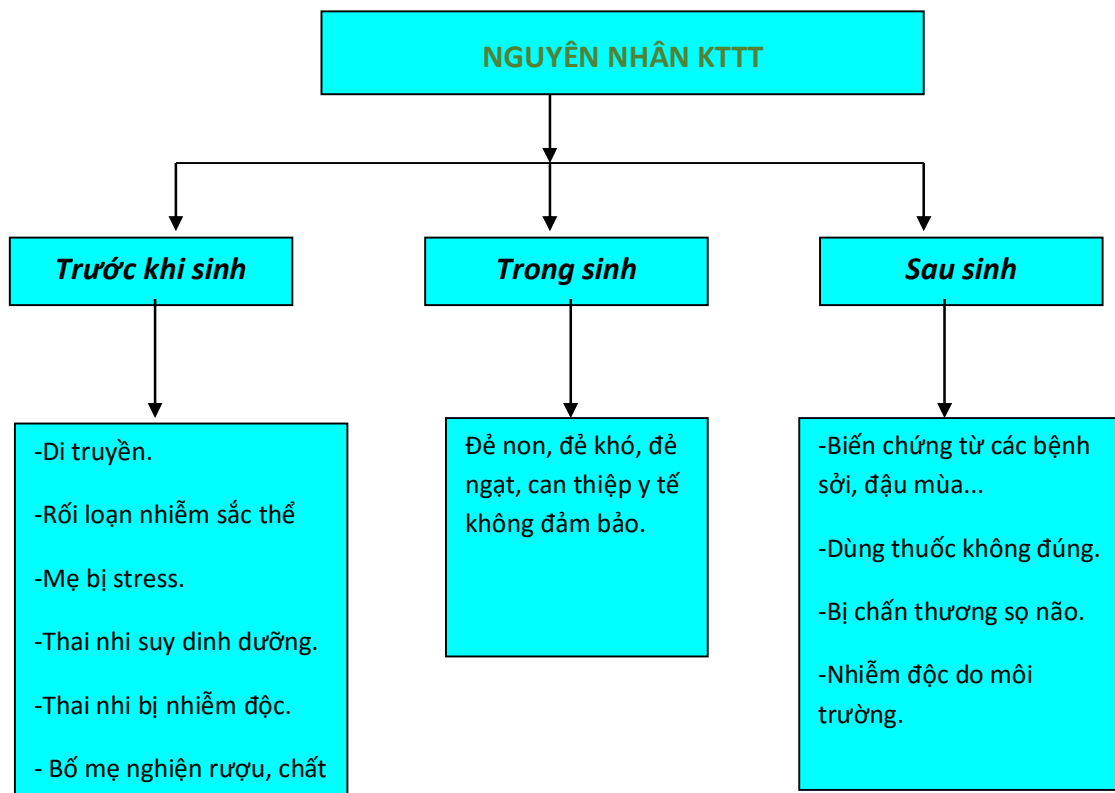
NGUYÊN NHÂN KTTT

Trước khi sinh

Trong sinh

Sau sinh

-Di truyền.

-Rối loạn nhiễm sắc thể

-Mẹ bị stress.

-Thai nhi suy dinh dưỡng.

-Thai nhi bị nhiễm độc.

- Bố mẹ nghiện rượu, chất

Đẻ non, đẻ khó, đẻ ngạt, can thiệp y tế không đảm bảo.

-Biến chứng từ các bệnh sởi, đậu mùa...

-Dùng thuốc không đúng.

-Bị chấn thương sọ não.

-Nhiễm độc do môi trường.